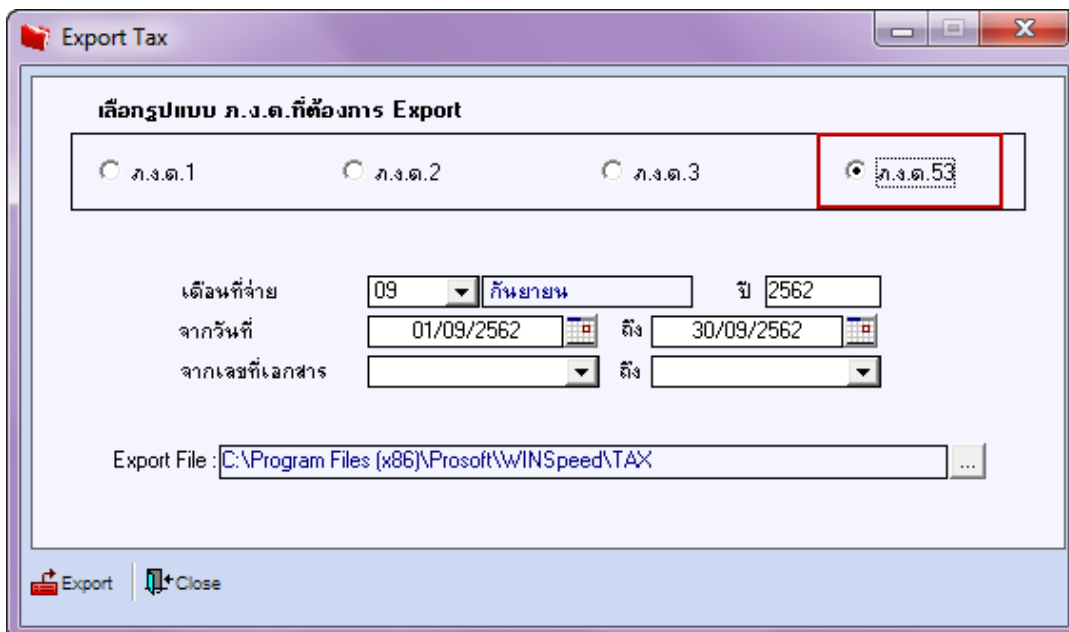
Export Tax

เลือกรูปแบบ ภ.ง.ด.ที่ต้องการ Export

ภ.ง.ด.1 ภ.ง.ด.2 ภ.ง.ด.3 ภ.ง.ด.53

เดือนที่จ่าย 09 กันยายน ปี 2562
จากวันที่ 01/09/2562 ถึง 30/09/2562
จากเลขที่เอกสาร ถึง

Export File : C:\Program Files (x86)\Prosoft\WINSpeed\TAX ...

Export Close